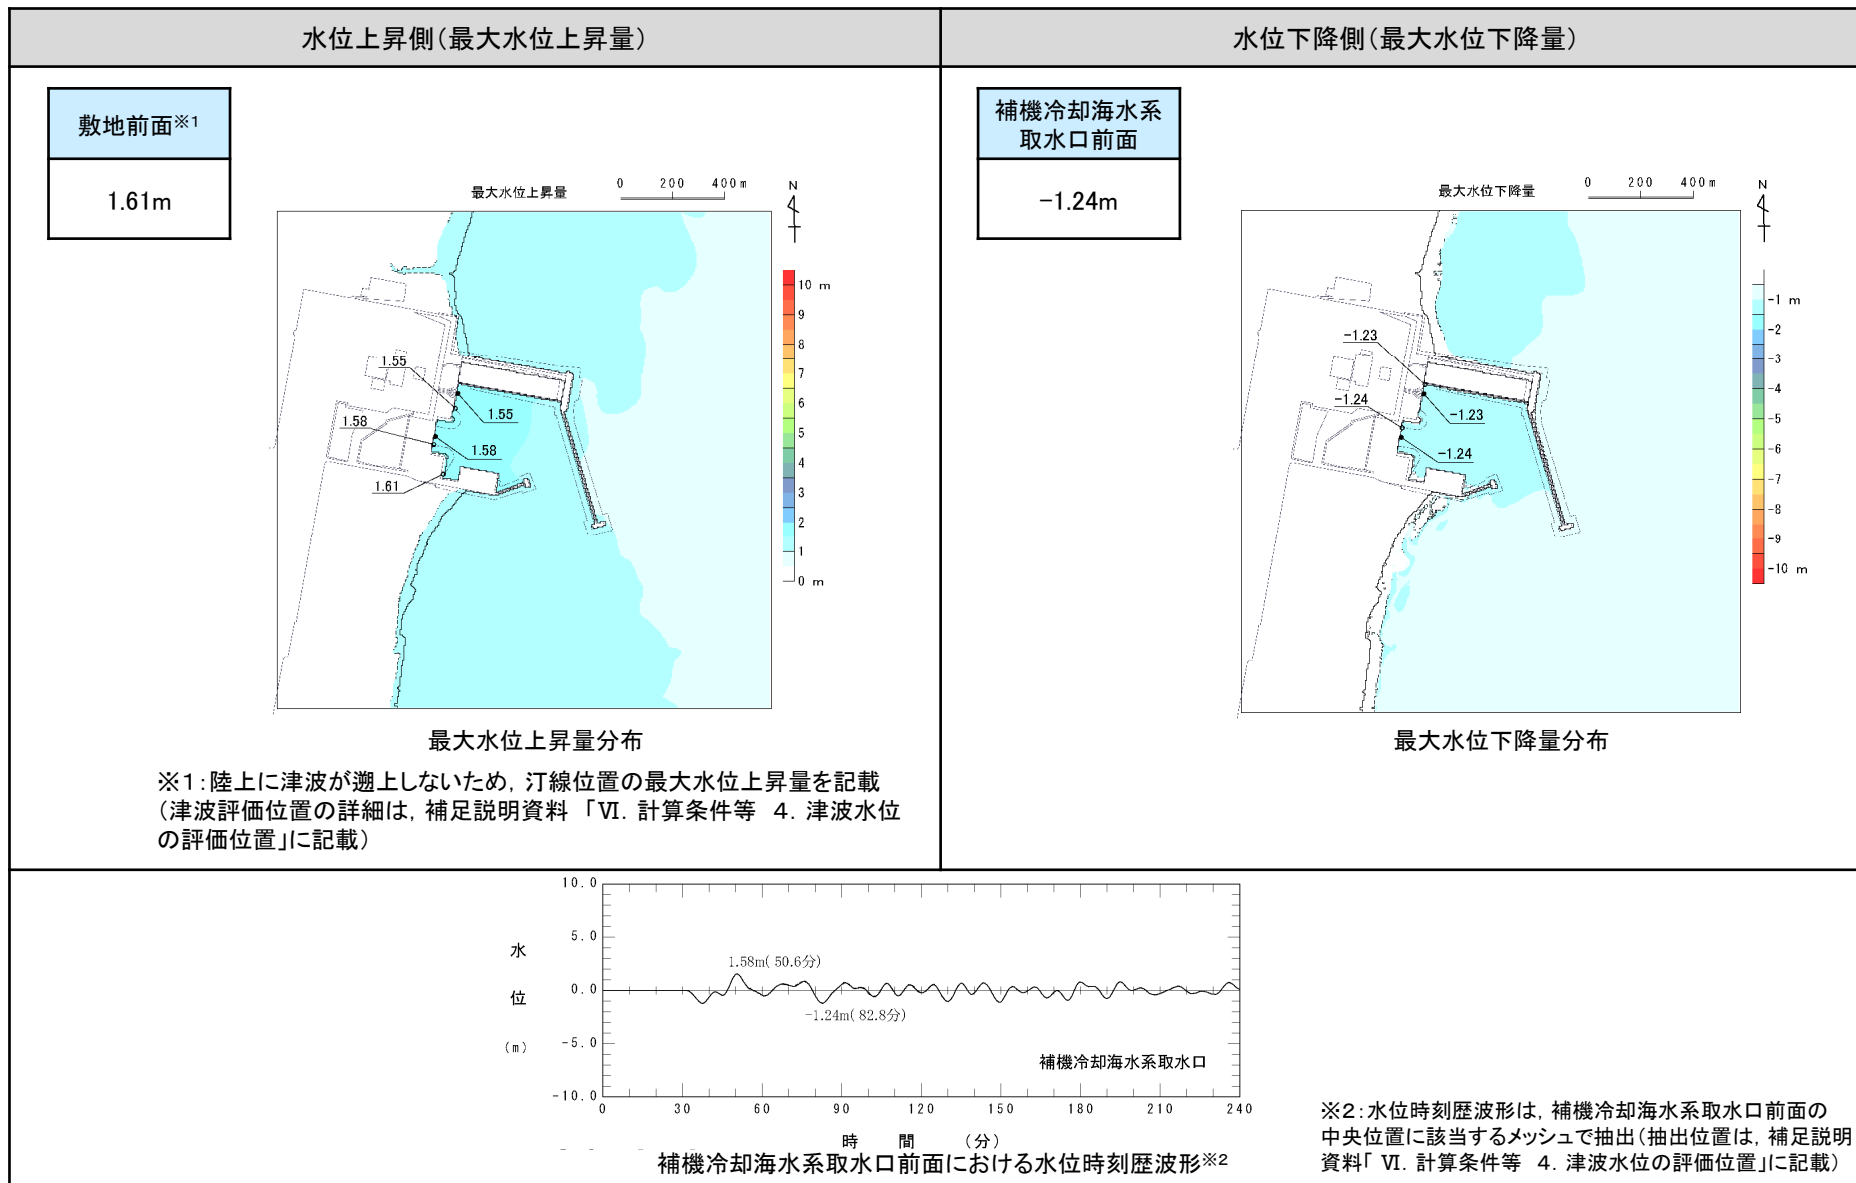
| 水位上昇側(最大水位上昇量) | 水位下降側(最大水位下降量) |
|---|---|
| 敷地前面※1 1.61m | 補機冷却海水系取水口前面 −1.24m |

最大水位上昇量 0 200 400m N

10 m 9 8 7 6 5 4 3 2 1 0 m

1.55 1.55 1.58 1.58 1.61

最大水位上昇量分布

※1:陸上に津波が遡上しないため, 汀線位置の最大水位上昇量を記載(津波評価位置の詳細は, 補足説明資料 「Ⅵ. 計算条件等 4. 津波水位の評価位置」に記載)

最大水位下降量 0 200 400m N

-1 m -2 -3 -4 -5 -6 -7 -8 -9 -10 m

−1.23 −1.23 −1.24 −1.24

最大水位下降量分布

10.0 5.0 0.0 -5.0 -10.0

水位 (m)

1.58m(50.6分)

−1.24m(82.8分)

補機冷却海水系取水口

0 30 60 90 120 150 180 210 240

時間 (分)

補機冷却海水系取水口前面における水位時刻歴波形※2

※2:水位時刻歴波形は, 補機冷却海水系取水口前面の中央位置に該当するメッシュで抽出(抽出位置は, 補足説明資料「 Ⅵ. 計算条件等 4. 津波水位の評価位置」に記載)